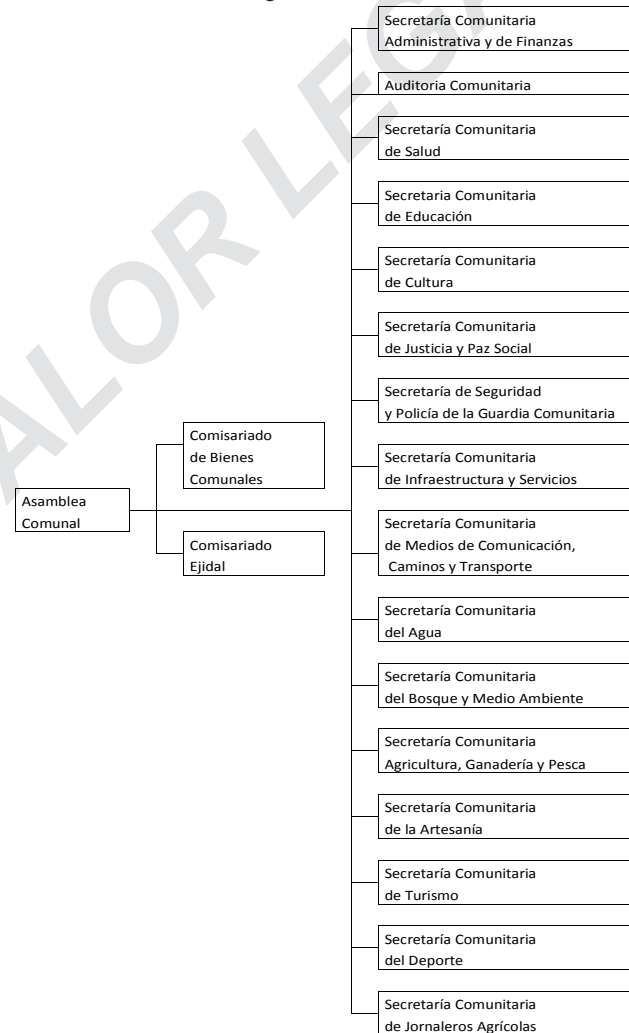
Asamblea Comunal

Comisariado de Bienes Comunales

Comisariado Ejidal

Secretaría Comunitaria Administrativa y de Finanzas

Auditoria Comunitaria

Secretaría Comunitaria de Salud

Secretaria Comunitaria de Educación

Secretaría Comunitaria de Cultura

Secretaría Comunitaria de Justicia y Paz Social

Secretaría de Seguridad y Policía de la Guardia Comunitaria

Secretaría Comunitaria de Infraestructura y Servicios

Secretaría Comunitaria de Medios de Comunicación, Caminos y Transporte

Secretaría Comunitaria del Agua

Secretaría Comunitaria del Bosque y Medio Ambiente

Secretaría Comunitaria Agricultura, Ganadería y Pesca

Secretaría Comunitaria de la Artesanía

Secretaría Comunitaria de Turismo

Secretaría Comunitaria del Deporte

Secretaría Comunitaria de Jornaleros Agrícolas